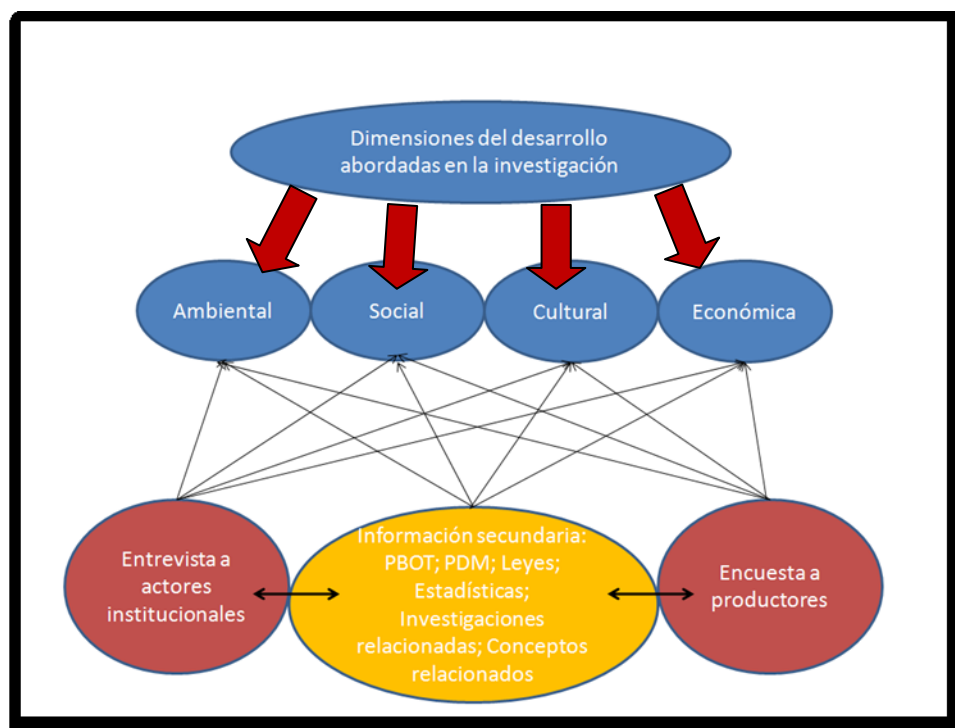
Dimensiones del desarrollo abordadas en la investigación

Ambiental

Social

Cultural

Económica

Entrevista a actores institucionales

Información secundaria: PBOT; PDM; Leyes; Estadísticas; Investigaciones relacionadas; Conceptos relacionados

Encuesta a productores